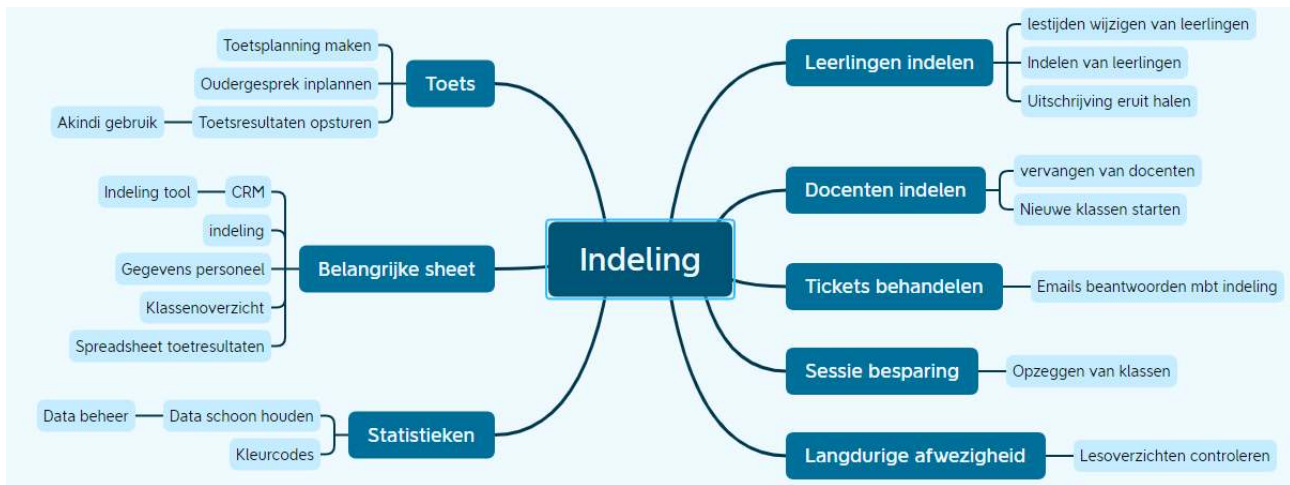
Indeling

Toets
Toetsplanning maken
Oudergesprek inplannen
Toetsresultaten opsturen
Akindi gebruik

Belangrijke sheet
CRM
Indeling tool
indeling
Gegevens personeel
Klassenoverzicht
Spreadsheet toetresultaten

Statistieken
Data schoon houden
Data beheer
Kleurcodes

Leerlingen indelen
lestijden wijzigen van leerlingen
Indelen van leerlingen
Uitschrijving eruit halen

Docenten indelen
vervangen van docenten
Nieuwe klassen starten

Tickets behandelen
Emails beantwoorden mbt indeling

Sessie besparing
Opzeggen van klassen

Langdurige afwezigheid
Lesoverzichten controleren